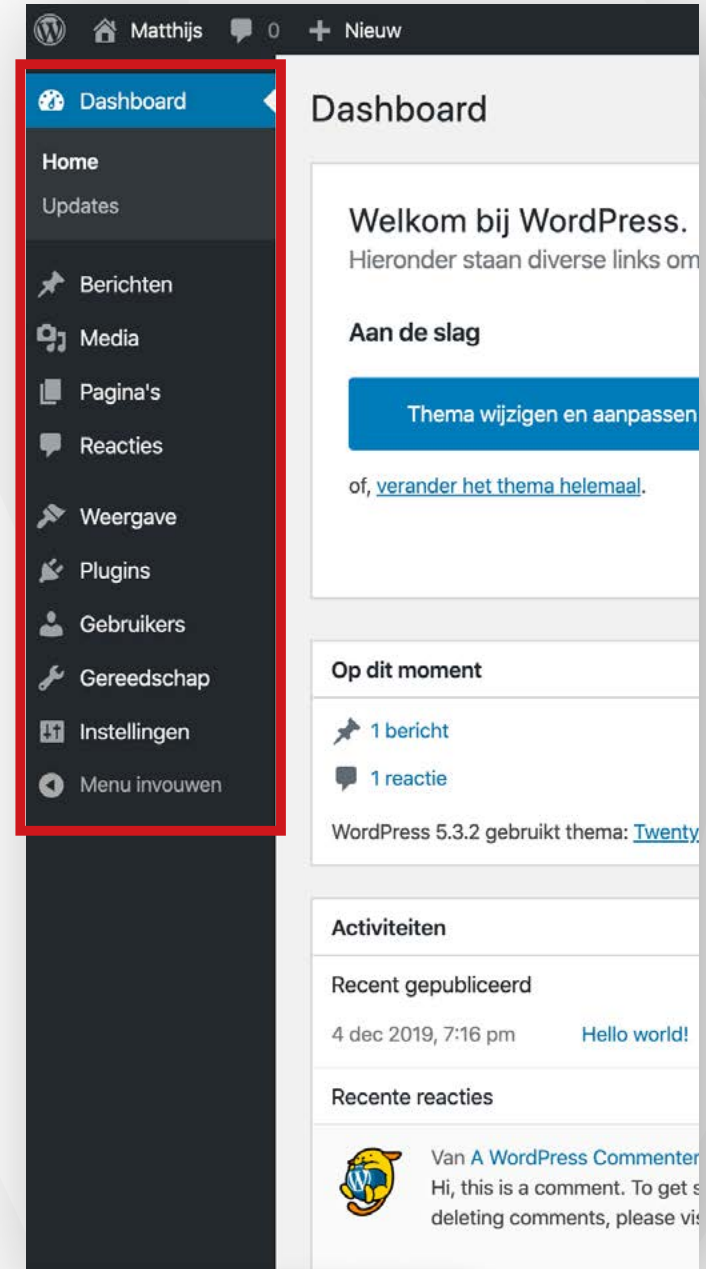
Matthijs 0 + Nieuw

Dashboard

Home
Updates

Berichten
Media
Pagina's
Reacties
Weergave
Plugins
Gebruikers
Gereedschap
Instellingen
Menu invouwen

Dashboard

Welkom bij WordPress.
Hieronder staan diverse links om

Aan de slag

Thema wijzigen en aanpassen

of, verander het thema helemaal.

Op dit moment

1 bericht
1 reactie

WordPress 5.3.2 gebruikt thema: Twenty

Activiteiten

Recent gepubliceerd

4 dec 2019, 7:16 pm Hello world!

Recente reacties

Van A WordPress Commenter
Hi, this is a comment. To get s
deleting comments, please vis